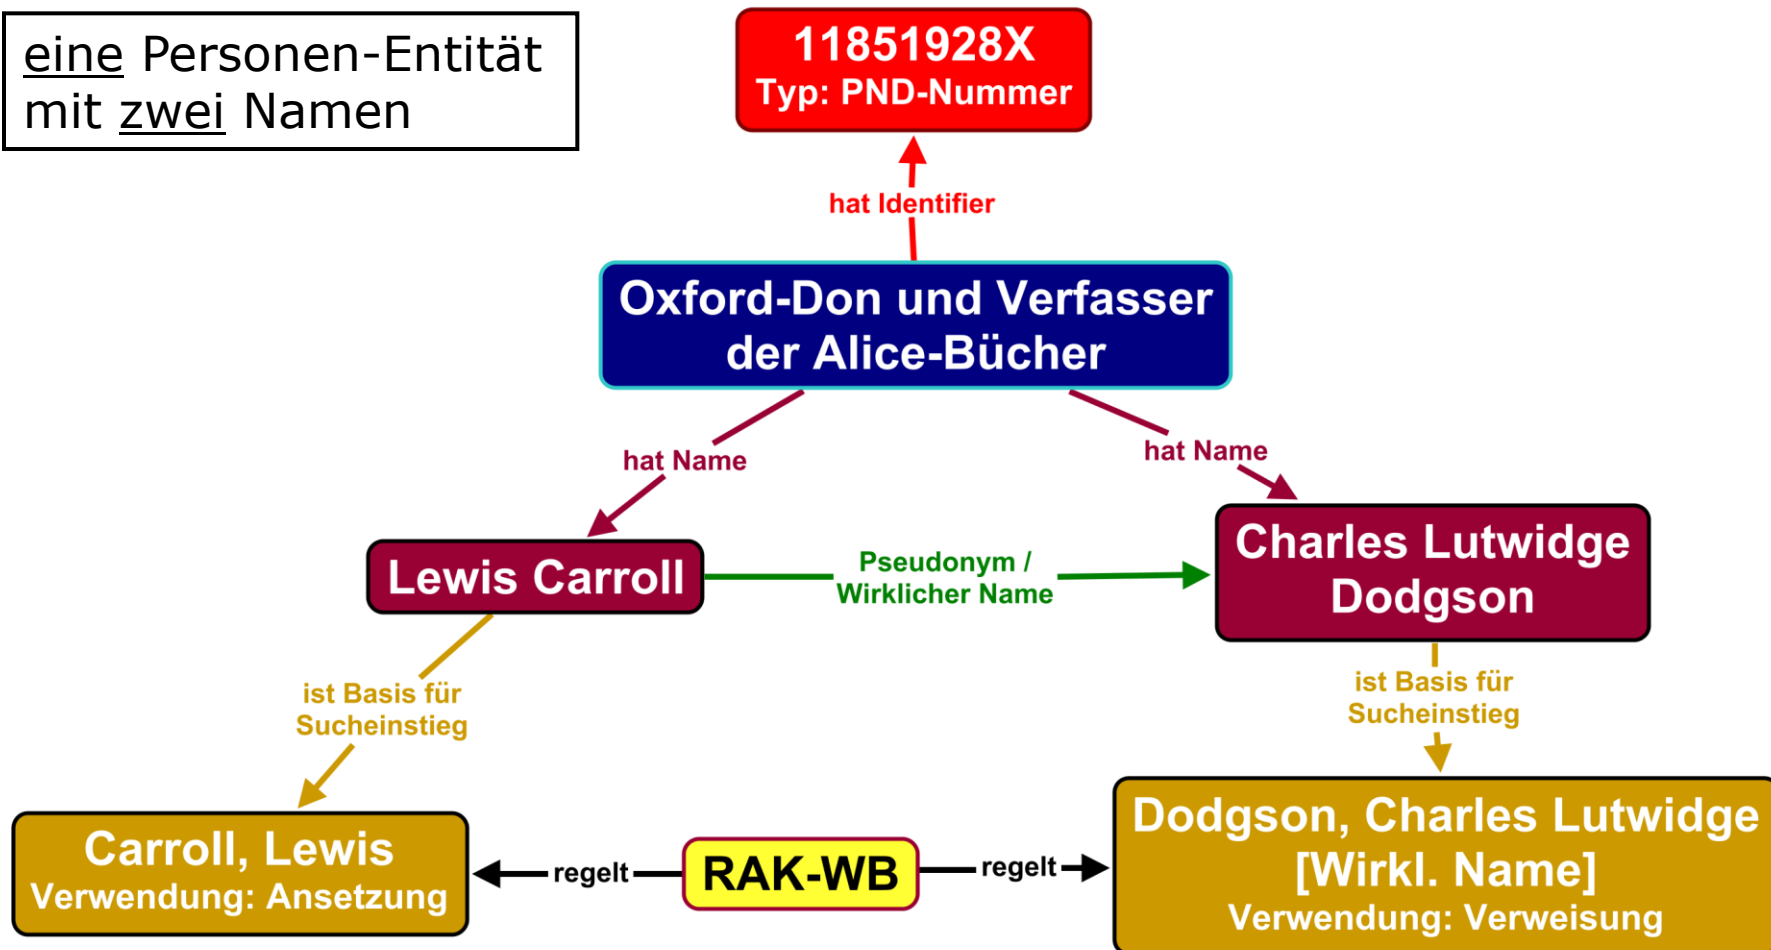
eine Personen-Entität mit zwei Namen

11851928X
Typ: PND-Nummer

hat Identifier

Oxford-Don und Verfasser der Alice-Bücher

hat Name

hat Name

Lewis Carroll

Pseudonym / Wirklicher Name

Charles Lutwidge Dodgson

ist Basis für Sucheinstieg

ist Basis für Sucheinstieg

Carroll, Lewis
Verwendung: Ansetzung

regelt

RAK-WB

regelt

Dodgson, Charles Lutwidge [Wirkl. Name]
Verwendung: Verweisung